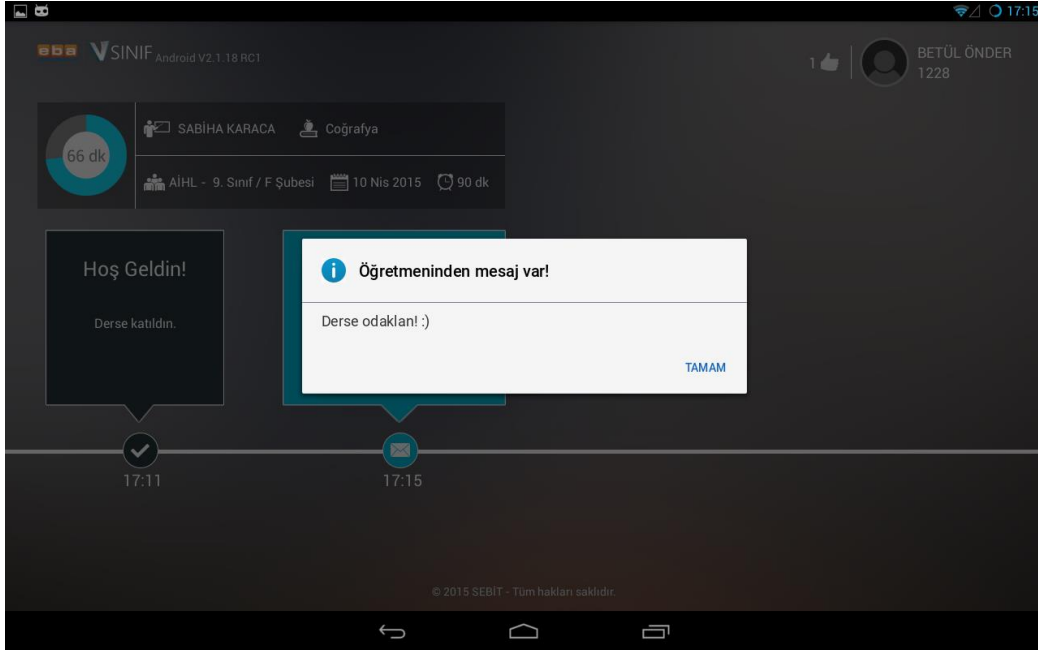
17:15

eba VSINIF Android V2.1.18 RC1

1

BETÜL ÖNDER
1228

66 dk

SABİHA KARACA

Coğrafya

AİHL - 9. Sınıf / F Şubesi

10 Nis 2015

90 dk

Hoş Geldin!

Derse katıldın.

Öğretmeninden mesaj var!

Derse odaklan! :)

TAMAM

17:11

17:15

© 2015 SEBİT - Tüm hakları saklıdır.